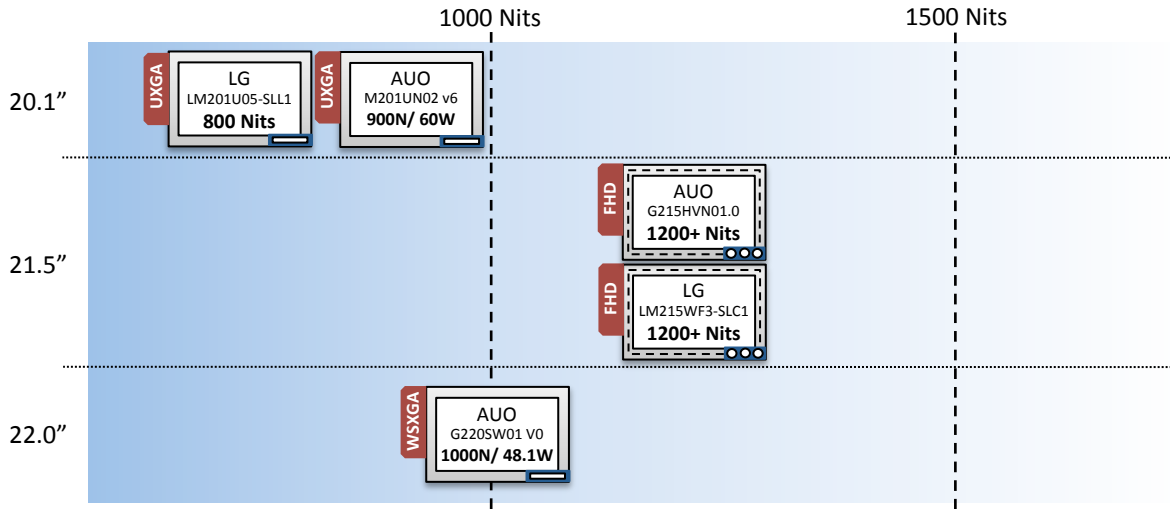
1000 Nits

1500 Nits

20.1”

UXGA
LG
LM201U05-SLL1
800 Nits

UXGA
AUO
M201UN02 v6
900N/ 60W

21.5”

FHD
AUO
G215HVN01.0
1200+ Nits

FHD
LG
LM215WF3-SLC1
1200+ Nits

22.0”

WSXGA
AUO
G220SW01 V0
1000N/ 48.1W